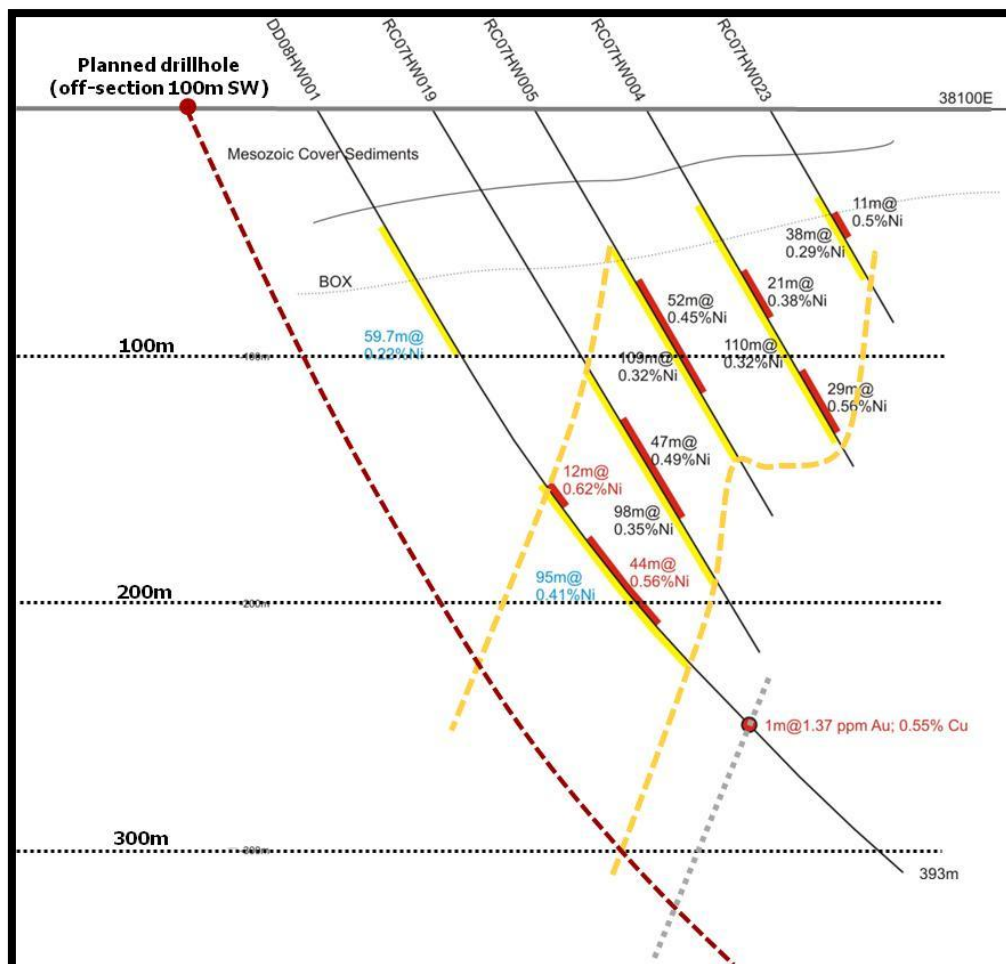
Planned drillhole
(off-section 100m SW)

DD08HW001
RC07HW019
RC07HW005
RC07HW004
RC07HW023

38100E

Mesozoic Cover Sediments

BOX

11m@
0.5%Ni

38m@
0.29%Ni

21m@
0.38%Ni

52m@
0.45%Ni

59.7m@
0.22%Ni

100m

109m@
0.32%Ni

110m@
0.32%Ni

29m@
0.56%Ni

47m@
0.49%Ni

12m@
0.62%Ni

98m@
0.35%Ni

95m@
0.41%Ni

44m@
0.56%Ni

200m

1m@1.37 ppm Au; 0.55% Cu

300m

393m